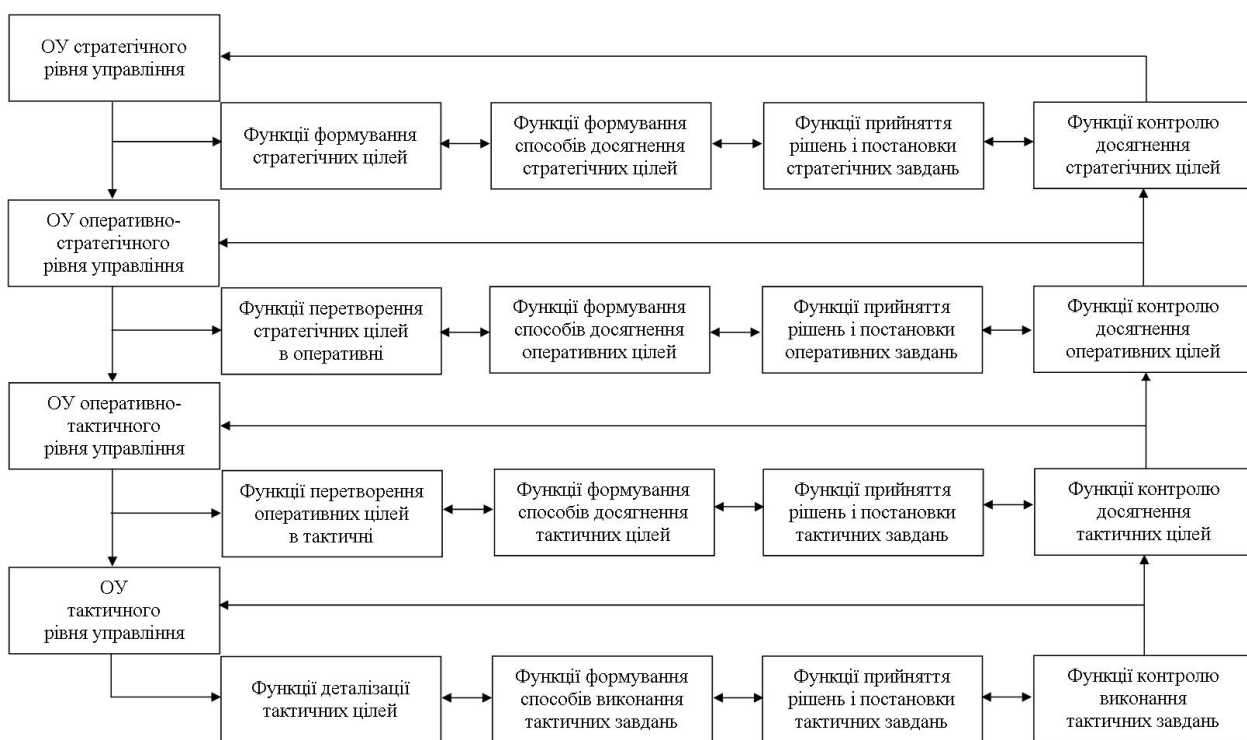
ОУ стратегічного рівня управління

Функції формування стратегічних цілей

Функції формування способів досягнення стратегічних цілей

Функції прийняття рішень і постановки стратегічних завдань

Функції контролю досягнення стратегічних цілей

ОУ оперативно-стратегічного рівня управління

Функції перетворення стратегічних цілей в оперативні

Функції формування способів досягнення оперативних цілей

Функції прийняття рішень і постановки оперативних завдань

Функції контролю досягнення оперативних цілей

ОУ оперативно-тактичного рівня управління

Функції перетворення оперативних цілей в тактичні

Функції формування способів досягнення тактичних цілей

Функції прийняття рішень і постановки тактичних завдань

Функції контролю досягнення тактичних цілей

ОУ тактичного рівня управління

Функції деталізації тактичних цілей

Функції формування способів виконання тактичних завдань

Функції прийняття рішень і постановки тактичних завдань

Функції контролю виконання тактичних завдань